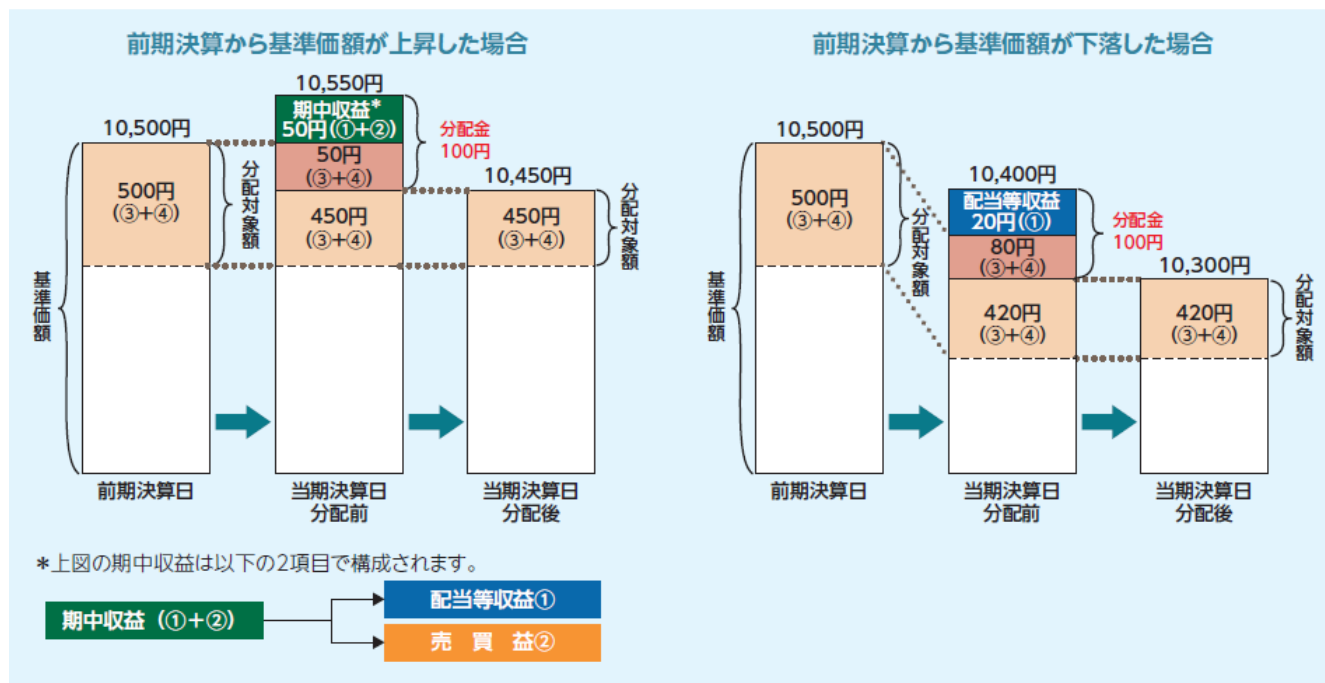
前期決算から基準価額が上昇した場合

10,500円
500円
(③+④)
基準価額
分配対象額
前期決算日

10,550円
期中収益*
50円(①+②)
50円
(③+④)
450円
(③+④)
分配金
100円
当期決算日
分配前

10,450円
450円
(③+④)
分配対象額
当期決算日
分配後

前期決算から基準価額が下落した場合

10,500円
500円
(③+④)
基準価額
分配対象額
前期決算日

10,400円
配当等収益
20円(①)
80円
(③+④)
420円
(③+④)
分配金
100円
当期決算日
分配前

10,300円
420円
(③+④)
分配対象額
当期決算日
分配後

*上図の期中収益は以下の2項目で構成されます。

期中収益（①+②）
配当等収益①
売　買　益②